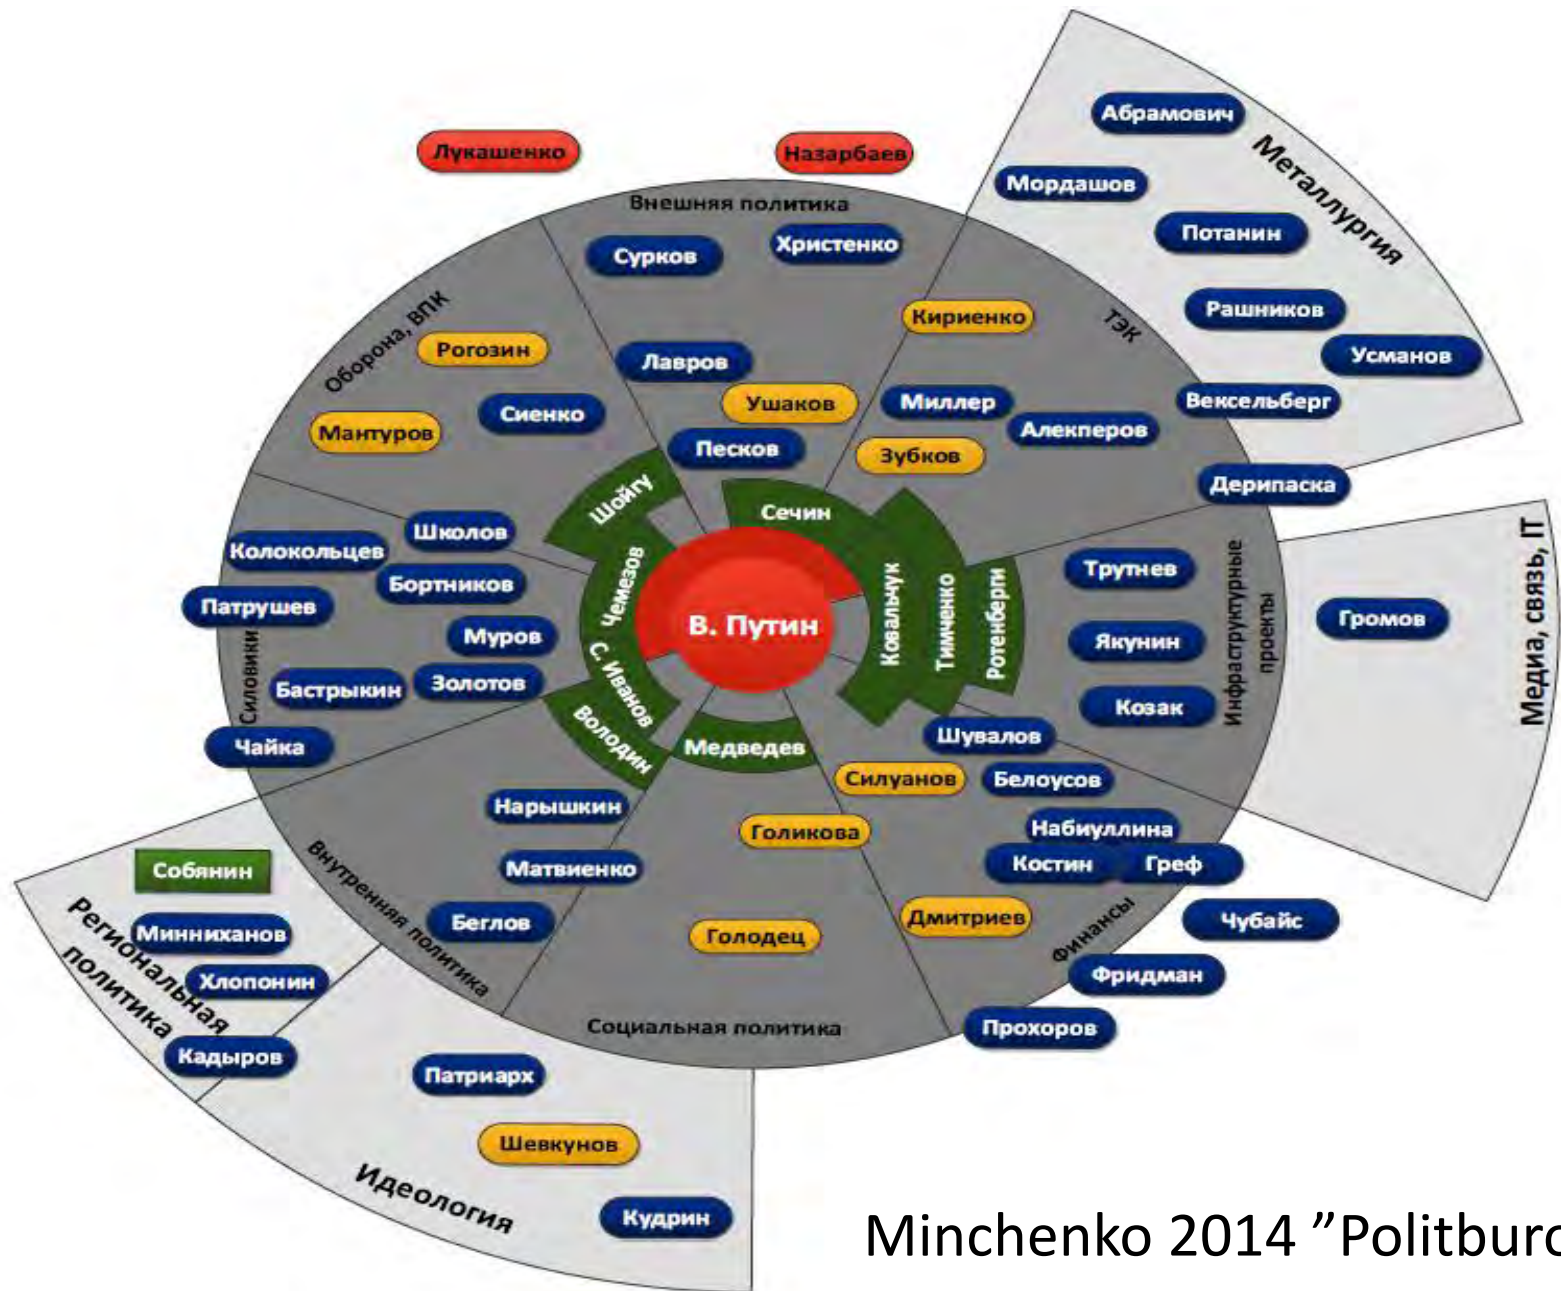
Лукашенко
Назарбаев

Внешняя политика
Сурков
Христенко
Лавров
Ушаков
Песков

Металлургия
Абрамович
Мордашов
Потанин
Рашников
Усманов
Вексельберг
Дерипаска

ТЭК
Кириенко
Миллер
Алекперов
Зубков

Оборона, ВПК
Рогозин
Мантуров
Сиенко

Шойгу
Сечин
Чемезов
В. Путин
Ковальчук
Тимченко
Ротенберги
С. Иванов
Володин
Медведев

Силовики
Школов
Колокольцев
Бортников
Патрушев
Муров
Бастрыкин
Золотов
Чайка

Инфраструктурные проекты
Трутнев
Якунин
Козак
Шувалов

Медиа, связь, IT
Громов

Силуанов
Белоусов
Набиуллина
Костин
Греф
Дмитриев
Финансы
Чубайс
Фридман
Прохоров

Внутренняя политика
Нарышкин
Матвиенко
Беглов

Голикова
Голодец
Социальная политика

Региональная политика
Собянин
Минниханов
Хлопонин
Кадыров

Идеология
Патриарх
Шевкунов
Кудрин

Minchenko 2014 "Politbur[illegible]